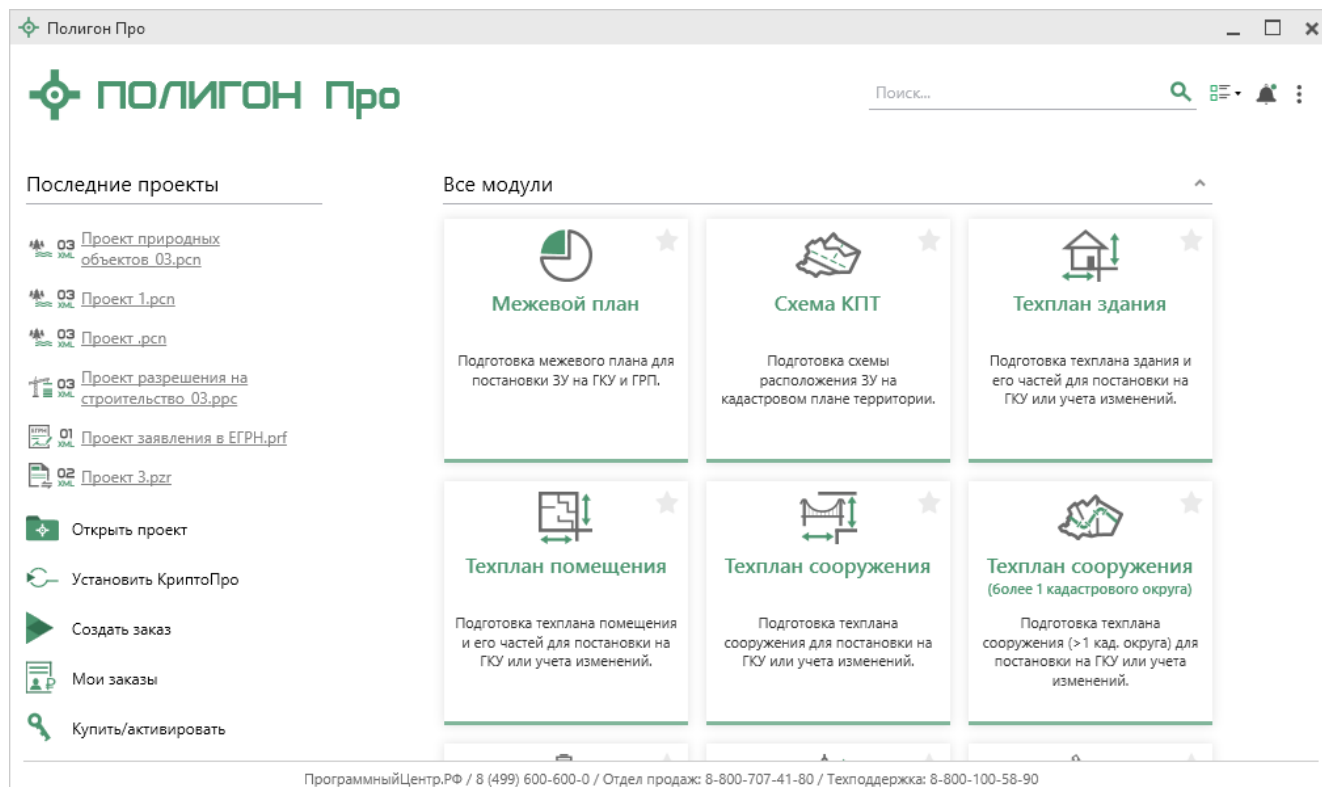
Полигон Про

ПОЛИГОН Про

Поиск...

Последние проекты

03 XML Проект природных объектов_03.pcn

03 XML Проект 1.pcn

03 XML Проект .pcn

03 XML Проект разрешения на строительство_03.ppc

01 XML Проект заявления в ЕГРН.prf

02 XML Проект 3.pzr

Открыть проект

Установить КриптоПро

Создать заказ

Мои заказы

Купить/активировать

Все модули

Межевой план

Подготовка межевого плана для постановки ЗУ на ГКУ и ГРП.

Схема КПТ

Подготовка схемы расположения ЗУ на кадастровом плане территории.

Техплан здания

Подготовка техплана здания и его частей для постановки на ГКУ или учета изменений.

Техплан помещения

Подготовка техплана помещения и его частей для постановки на ГКУ или учета изменений.

Техплан сооружения

Подготовка техплана сооружения для постановки на ГКУ или учета изменений.

Техплан сооружения
(более 1 кадастрового округа)

Подготовка техплана сооружения (>1 кад. округа) для постановки на ГКУ или учета изменений.

ПрограммныйЦентр.РФ / 8 (499) 600-600-0 / Отдел продаж: 8-800-707-41-80 / Техподдержка: 8-800-100-58-90